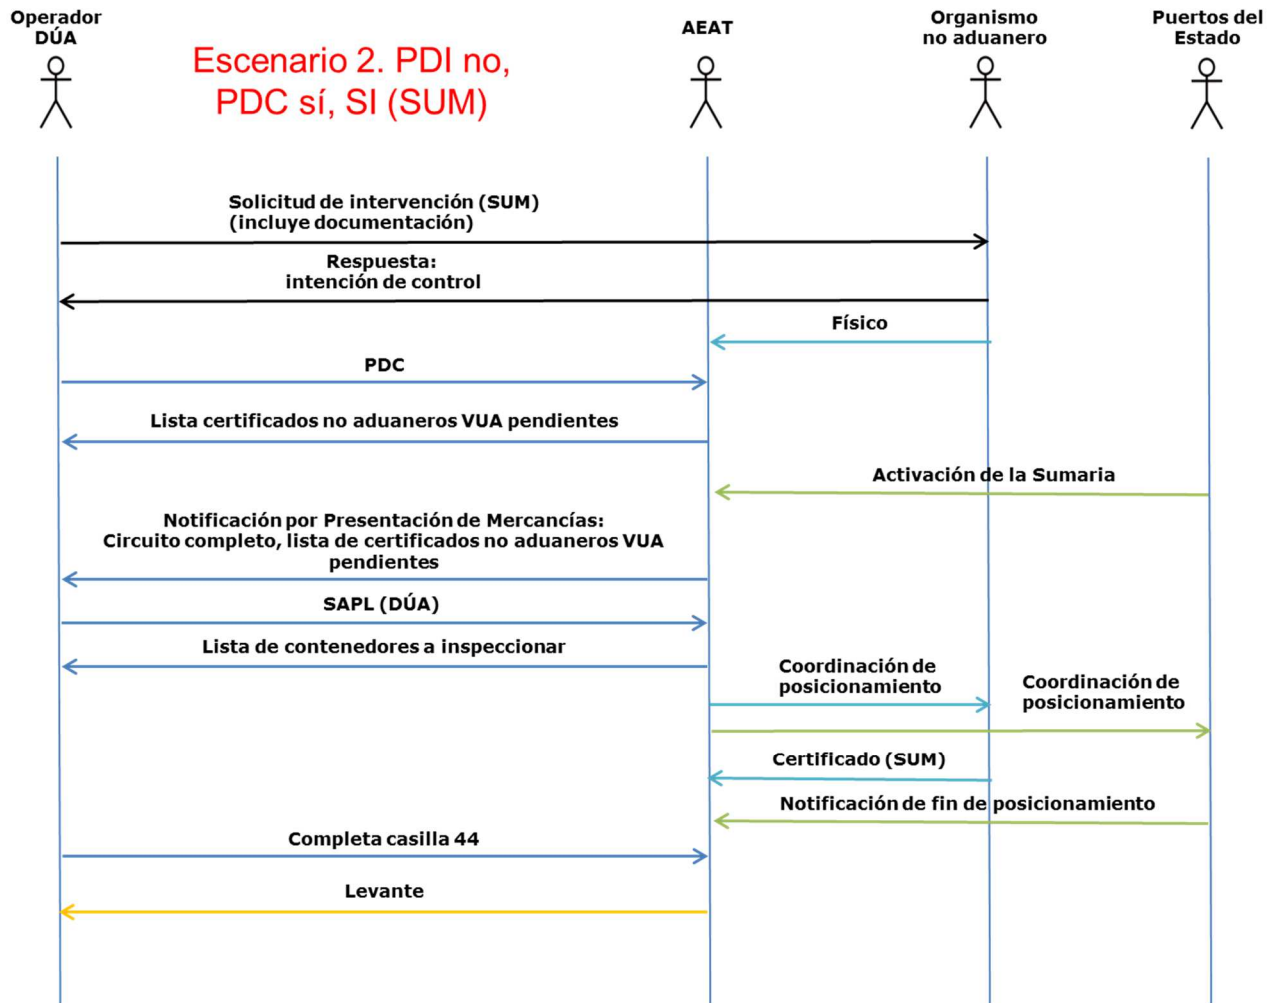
Operador DÚA

Escenario 2. PDI no, PDC sí, SI (SUM)

AEAT

Organismo no aduanero

Puertos del Estado

Solicitud de intervención (SUM) (incluye documentación)

Respuesta: intención de control

Físico

PDC

Lista certificados no aduaneros VUA pendientes

Activación de la Sumaria

Notificación por Presentación de Mercancías: Circuito completo, lista de certificados no aduaneros VUA pendientes

SAPL (DÚA)

Lista de contenedores a inspeccionar

Coordinación de posicionamiento

Coordinación de posicionamiento

Certificado (SUM)

Notificación de fin de posicionamiento

Completa casilla 44

Levante